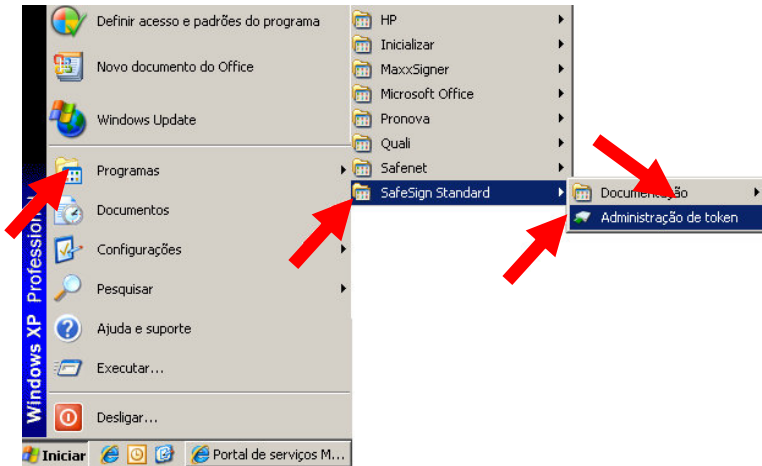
Windows XP Professional

Definir acesso e padrões do programa
Novo documento do Office
Windows Update
Programas
Documentos
Configurações
Pesquisar
Ajuda e suporte
Executar...
Desligar...

HP
Inicializar
MaxxSigner
Microsoft Office
Pronova
Quali
Safenet
SafeSign Standard

Documentação
Administração de token

Iniciar
Portal de serviços M...